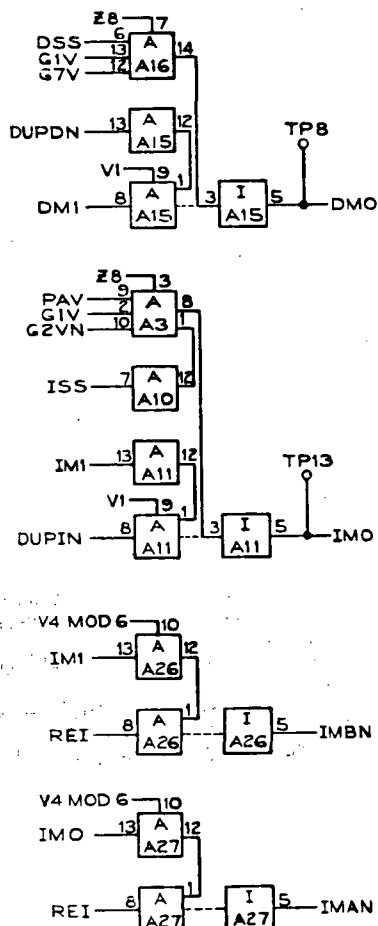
Z8 7
DSS 6
G1V 13
G7V 12
A
A16
14

DUPDN 13
A
A15
12

V1 9
DM1 8
A
A15
1

3
I
A15
5
TP8
DMO

Z8 3
PAV 9
G1V 2
G2VN 10
A
A3
8

ISS 7
A
A10
12

IM1 13
A
A11
12

TP13

V1 9
DUPIN 8
A
A11
1

3
I
A11
5
IMO

V4 MOD 6 10
IM1 13
A
A26
12

REI 8
A
A26
1

I
A26
5
IMBN

V4 MOD 6 10
IMO 13
A
A27
12

REI 8
A
A27

I
A27
5
IMAN